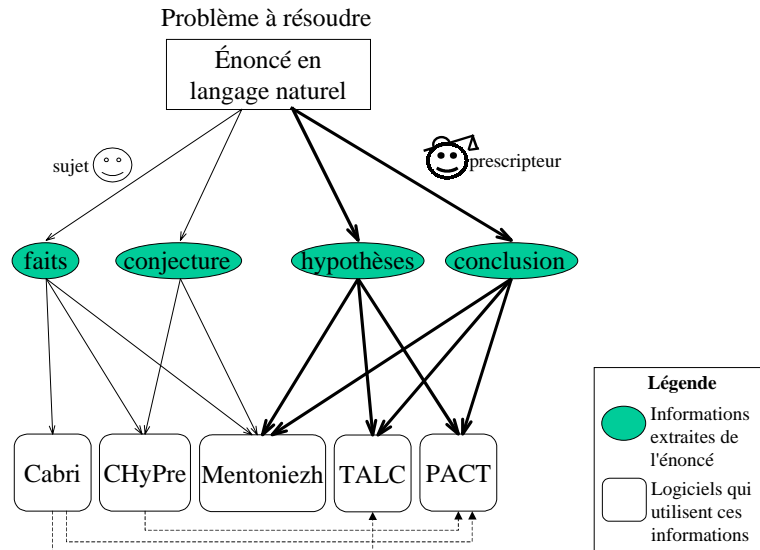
Problème à résoudre

Énoncé en langage naturel

sujet

prescripteur

faits

conjecture

hypothèses

conclusion

Cabri

CHyPre

Mentoniezh

TALC

PACT

Légende

Informations extraites de l'énoncé

Logiciels qui utilisent ces informations